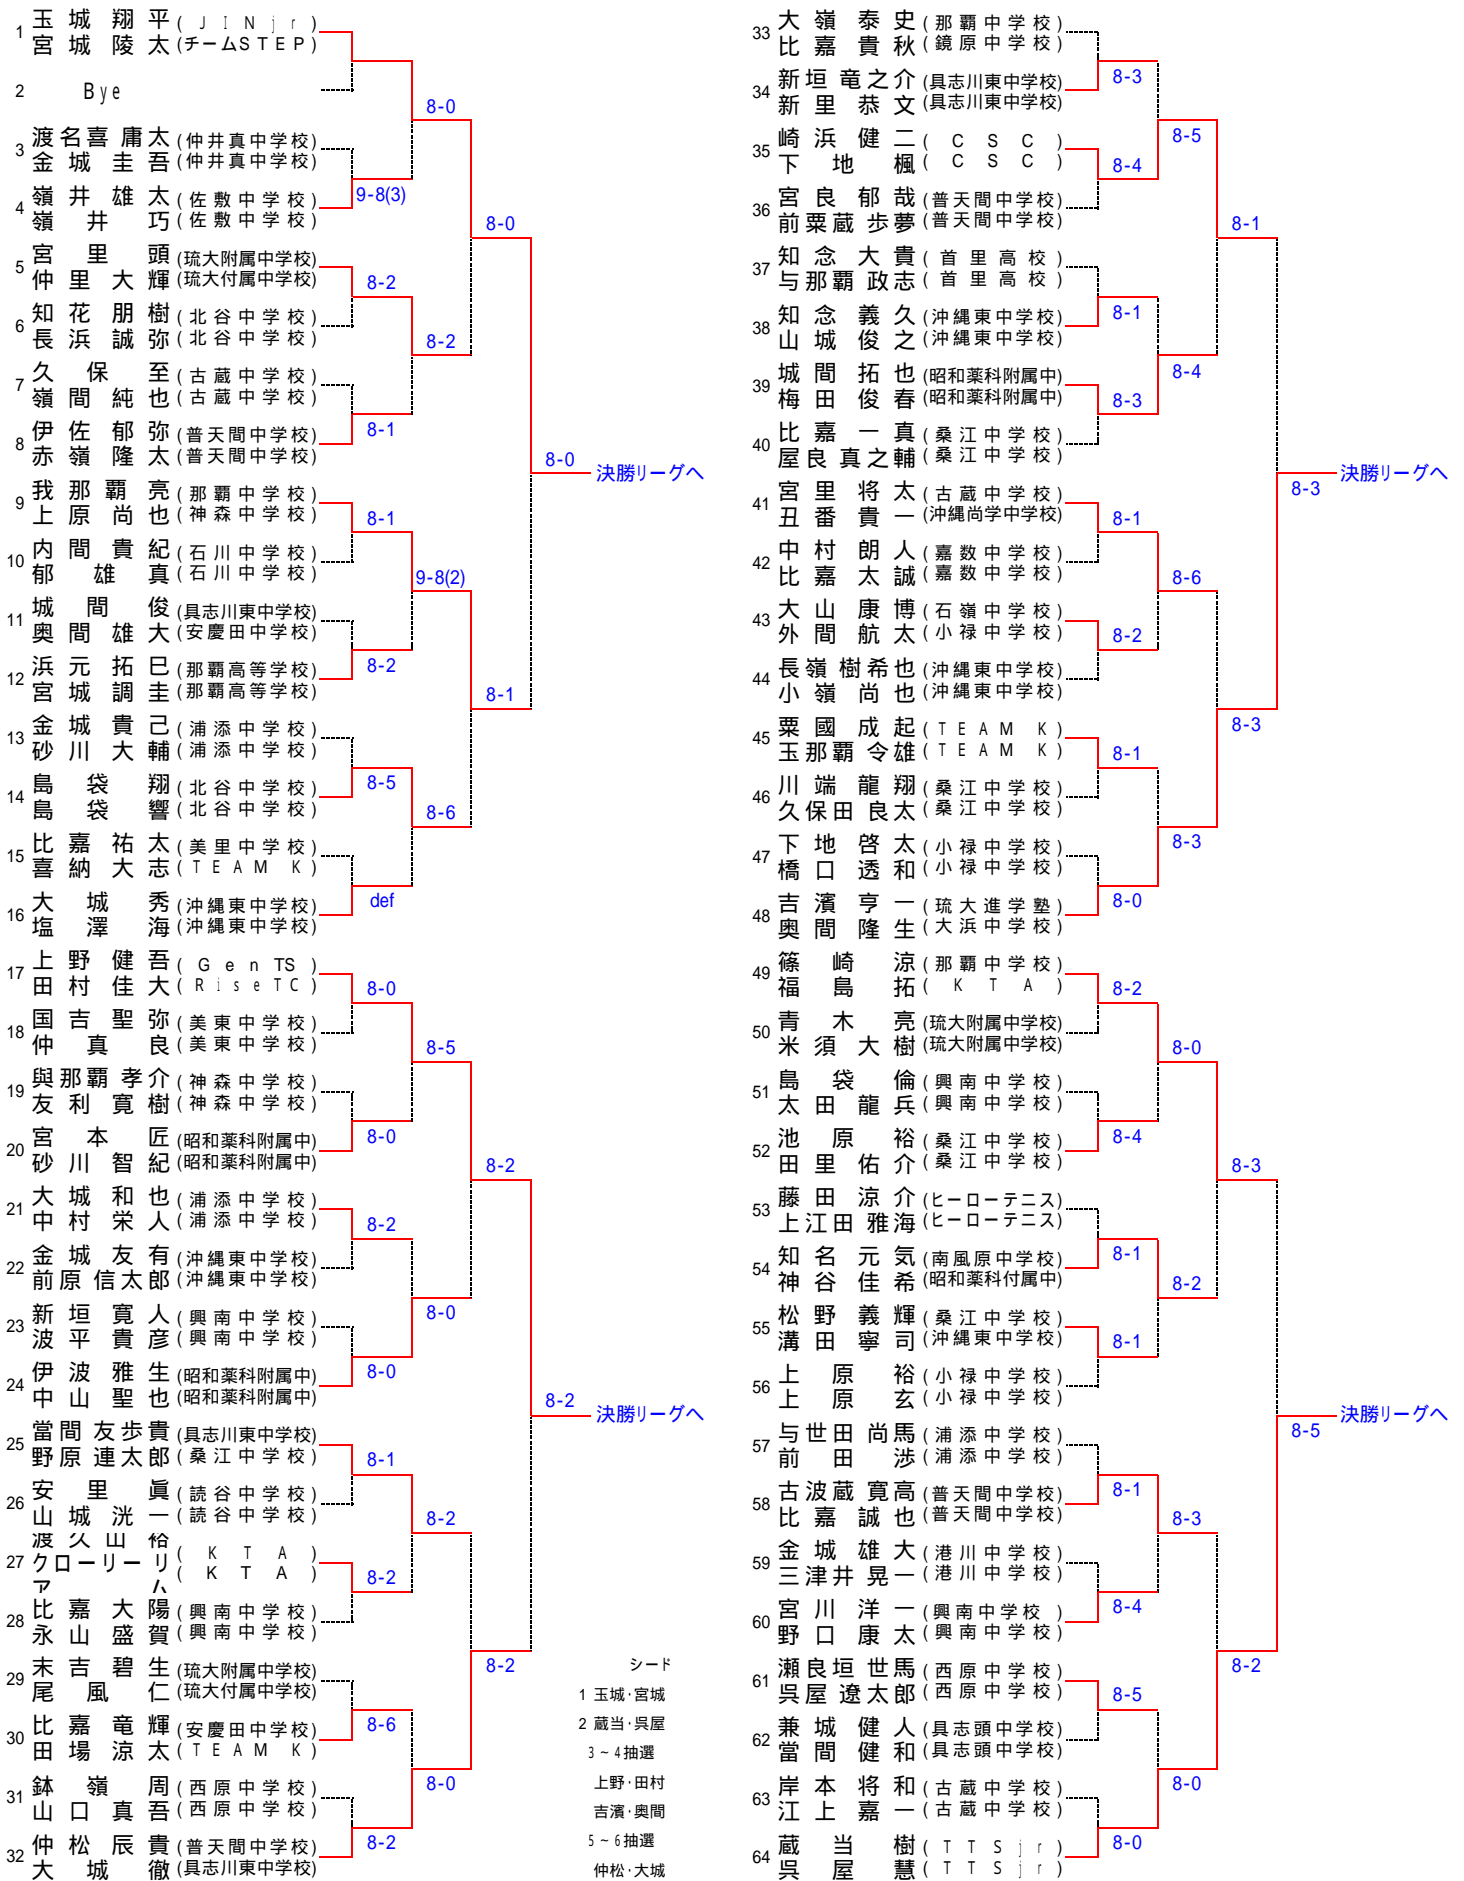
1 玉城翔平（JINjr）
宮城陵太（チームSTEP）

2 Bye

3 渡名喜庸太（仲井真中学校）
金城圭吾（仲井真中学校）

4 嶺井雄太（佐敷中学校）
嶺井巧（佐敷中学校）

5 宮里頭（琉大附属中学校）
仲里大輝（琉大付属中学校）

6 知花朋樹（北谷中学校）
長浜誠弥（北谷中学校）

7 久保至（古蔵中学校）
嶺間純也（古蔵中学校）

8 伊佐郁弥（普天間中学校）
赤嶺隆太（普天間中学校）

9 我那覇亮（那覇中学校）
上原尚也（神森中学校）

10 内間貴紀（石川中学校）
郁雄真（石川中学校）

11 城間俊（具志川東中学校）
奥間雄大（安慶田中学校）

12 浜元拓巳（那覇高等学校）
宮城調圭（那覇高等学校）

13 金城貴己（浦添中学校）
砂川大輔（浦添中学校）

14 島袋翔（北谷中学校）
島袋響（北谷中学校）

15 比嘉祐太（美里中学校）
喜納大志（TEAM K）

16 大城秀（沖縄東中学校）
塩澤海（沖縄東中学校）

17 上野健吾（Gen TS）
田村佳大（RiseTC）

18 国吉聖弥（美東中学校）
仲真良（美東中学校）

19 與那覇孝介（神森中学校）
友利寛樹（神森中学校）

20 宮本匠（昭和薬科附属中）
砂川智紀（昭和薬科附属中）

21 大城和也（浦添中学校）
中村栄人（浦添中学校）

22 金城友有（沖縄東中学校）
前原信太郎（沖縄東中学校）

23 新垣寛人（興南中学校）
波平貴彦（興南中学校）

24 伊波雅生（昭和薬科附属中）
中山聖也（昭和薬科附属中）

25 當間友歩貴（具志川東中学校）
野原連太郎（桑江中学校）

26 安里眞（読谷中学校）
山城洸一（読谷中学校）

27 渡久山 恰
クローリー リアム（KTA）
（KTA）

28 比嘉大陽（興南中学校）
永山盛賀（興南中学校）

29 末吉碧生（琉大附属中学校）
尾風仁（琉大付属中学校）

30 比嘉竜輝（安慶田中学校）
田場涼太（TEAM K）

31 鉢嶺周（西原中学校）
山口真吾（西原中学校）

32 仲松辰貴（普天間中学校）
大城徹（具志川東中学校）

8-0
9-8(3)
8-2
8-2
8-1
8-0
8-1
9-8(2)
8-2
8-5
8-6
def
8-1
8-0
8-0
決勝リーグへ
8-0
8-5
8-0
8-2
8-2
8-0
8-0
8-2
8-1
8-2
8-2
8-2
8-6
8-0
8-2
8-2
決勝リーグへ

シード
1 玉城・宮城
2 蔵当・呉屋
3～4抽選
上野・田村
吉濱・奥間
5～6抽選
仲松・大城

33 大嶺泰史（那覇中学校）
比嘉貴秋（鏡原中学校）

34 新垣竜之介（具志川東中学校）
新里恭文（具志川東中学校）

35 崎浜健二（CSC）
下地楓（CSC）

36 宮良郁哉（普天間中学校）
前粟蔵歩夢（普天間中学校）

37 知念大貴（首里高校）
与那覇政志（首里高校）

38 知念義久（沖縄東中学校）
山城俊之（沖縄東中学校）

39 城間拓也（昭和薬科附属中）
梅田俊春（昭和薬科附属中）

40 比嘉一真（桑江中学校）
屋良真之輔（桑江中学校）

41 宮里将太（古蔵中学校）
丑番貴一（沖縄尚学中学校）

42 中村朗人（嘉数中学校）
比嘉太誠（嘉数中学校）

43 大山康博（石嶺中学校）
外間航太（小禄中学校）

44 長嶺樹希也（沖縄東中学校）
小嶺尚也（沖縄東中学校）

45 粟國成起（TEAM K）
玉那覇令雄（TEAM K）

46 川端龍翔（桑江中学校）
久保田良太（桑江中学校）

47 下地啓太（小禄中学校）
橋口透和（小禄中学校）

48 吉濱亨一（琉大進学塾）
奥間隆生（大浜中学校）

49 篠崎涼（那覇中学校）
福島拓（KTA）

50 青木亮（琉大附属中学校）
米須大樹（琉大附属中学校）

51 島袋倫（興南中学校）
太田龍兵（興南中学校）

52 池原裕（桑江中学校）
田里佑介（桑江中学校）

53 藤田涼介（ヒーローテニス）
上江田雅海（ヒーローテニス）

54 知名元気（南風原中学校）
神谷佳希（昭和薬科付属中）

55 松野義輝（桑江中学校）
溝田寧司（沖縄東中学校）

56 上原裕（小禄中学校）
上原玄（小禄中学校）

57 与世田尚馬（浦添中学校）
前田渉（浦添中学校）

58 古波蔵寛高（普天間中学校）
比嘉誠也（普天間中学校）

59 金城雄大（港川中学校）
三津井晃一（港川中学校）

60 宮川洋一（興南中学校）
野口康太（興南中学校）

61 瀬良垣世馬（西原中学校）
呉屋遼太郎（西原中学校）

62 兼城健人（具志頭中学校）
當間健和（具志頭中学校）

63 岸本将和（古蔵中学校）
江上嘉一（古蔵中学校）

64 蔵当樹（TTSjr）
呉屋慧（TTSjr）

8-3
8-5
8-4
8-1
8-1
8-4
8-3
8-1
8-6
8-2
8-3
8-1
8-3
8-0
8-3
決勝リーグへ
8-2
8-0
8-4
8-3
8-1
8-2
8-1
8-1
8-3
8-4
8-2
8-5
8-0
8-0
8-5
決勝リーグへ